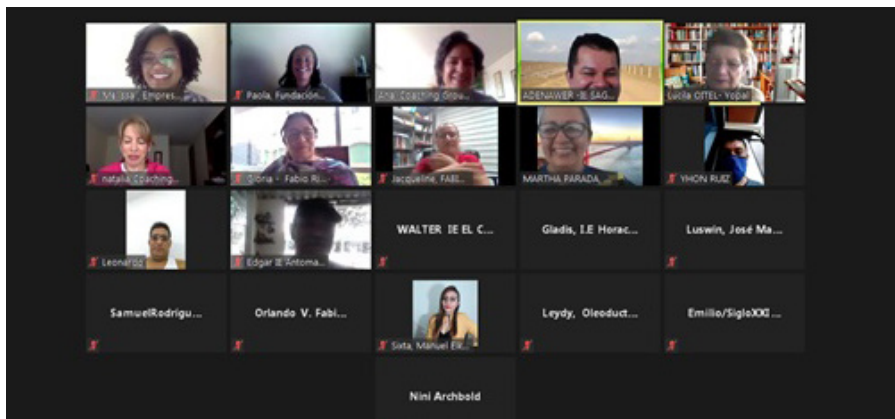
Ma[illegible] Empres...

Paola, Fundación...

Ana, Coaching Grou...

ADENAWER -IE SAG...

Lucila OTEL- Yopal

natalia Coaching...

Gloria - Fabio Ri...

Jacqueline, FABI...

MARTHA PARADA...

YHON RUIZ

Leonardo

Edgar IE Antoma...

WALTER IE EL C...

Gladis, I.E Horac...

Luswin, José Ma...

SamuelRodrigu...

Orlando V. Fabi...

Sixta, Manuel Elk...

Leydy, Oleoduct...

Emilio/SigloXXI...

Nini Archbold